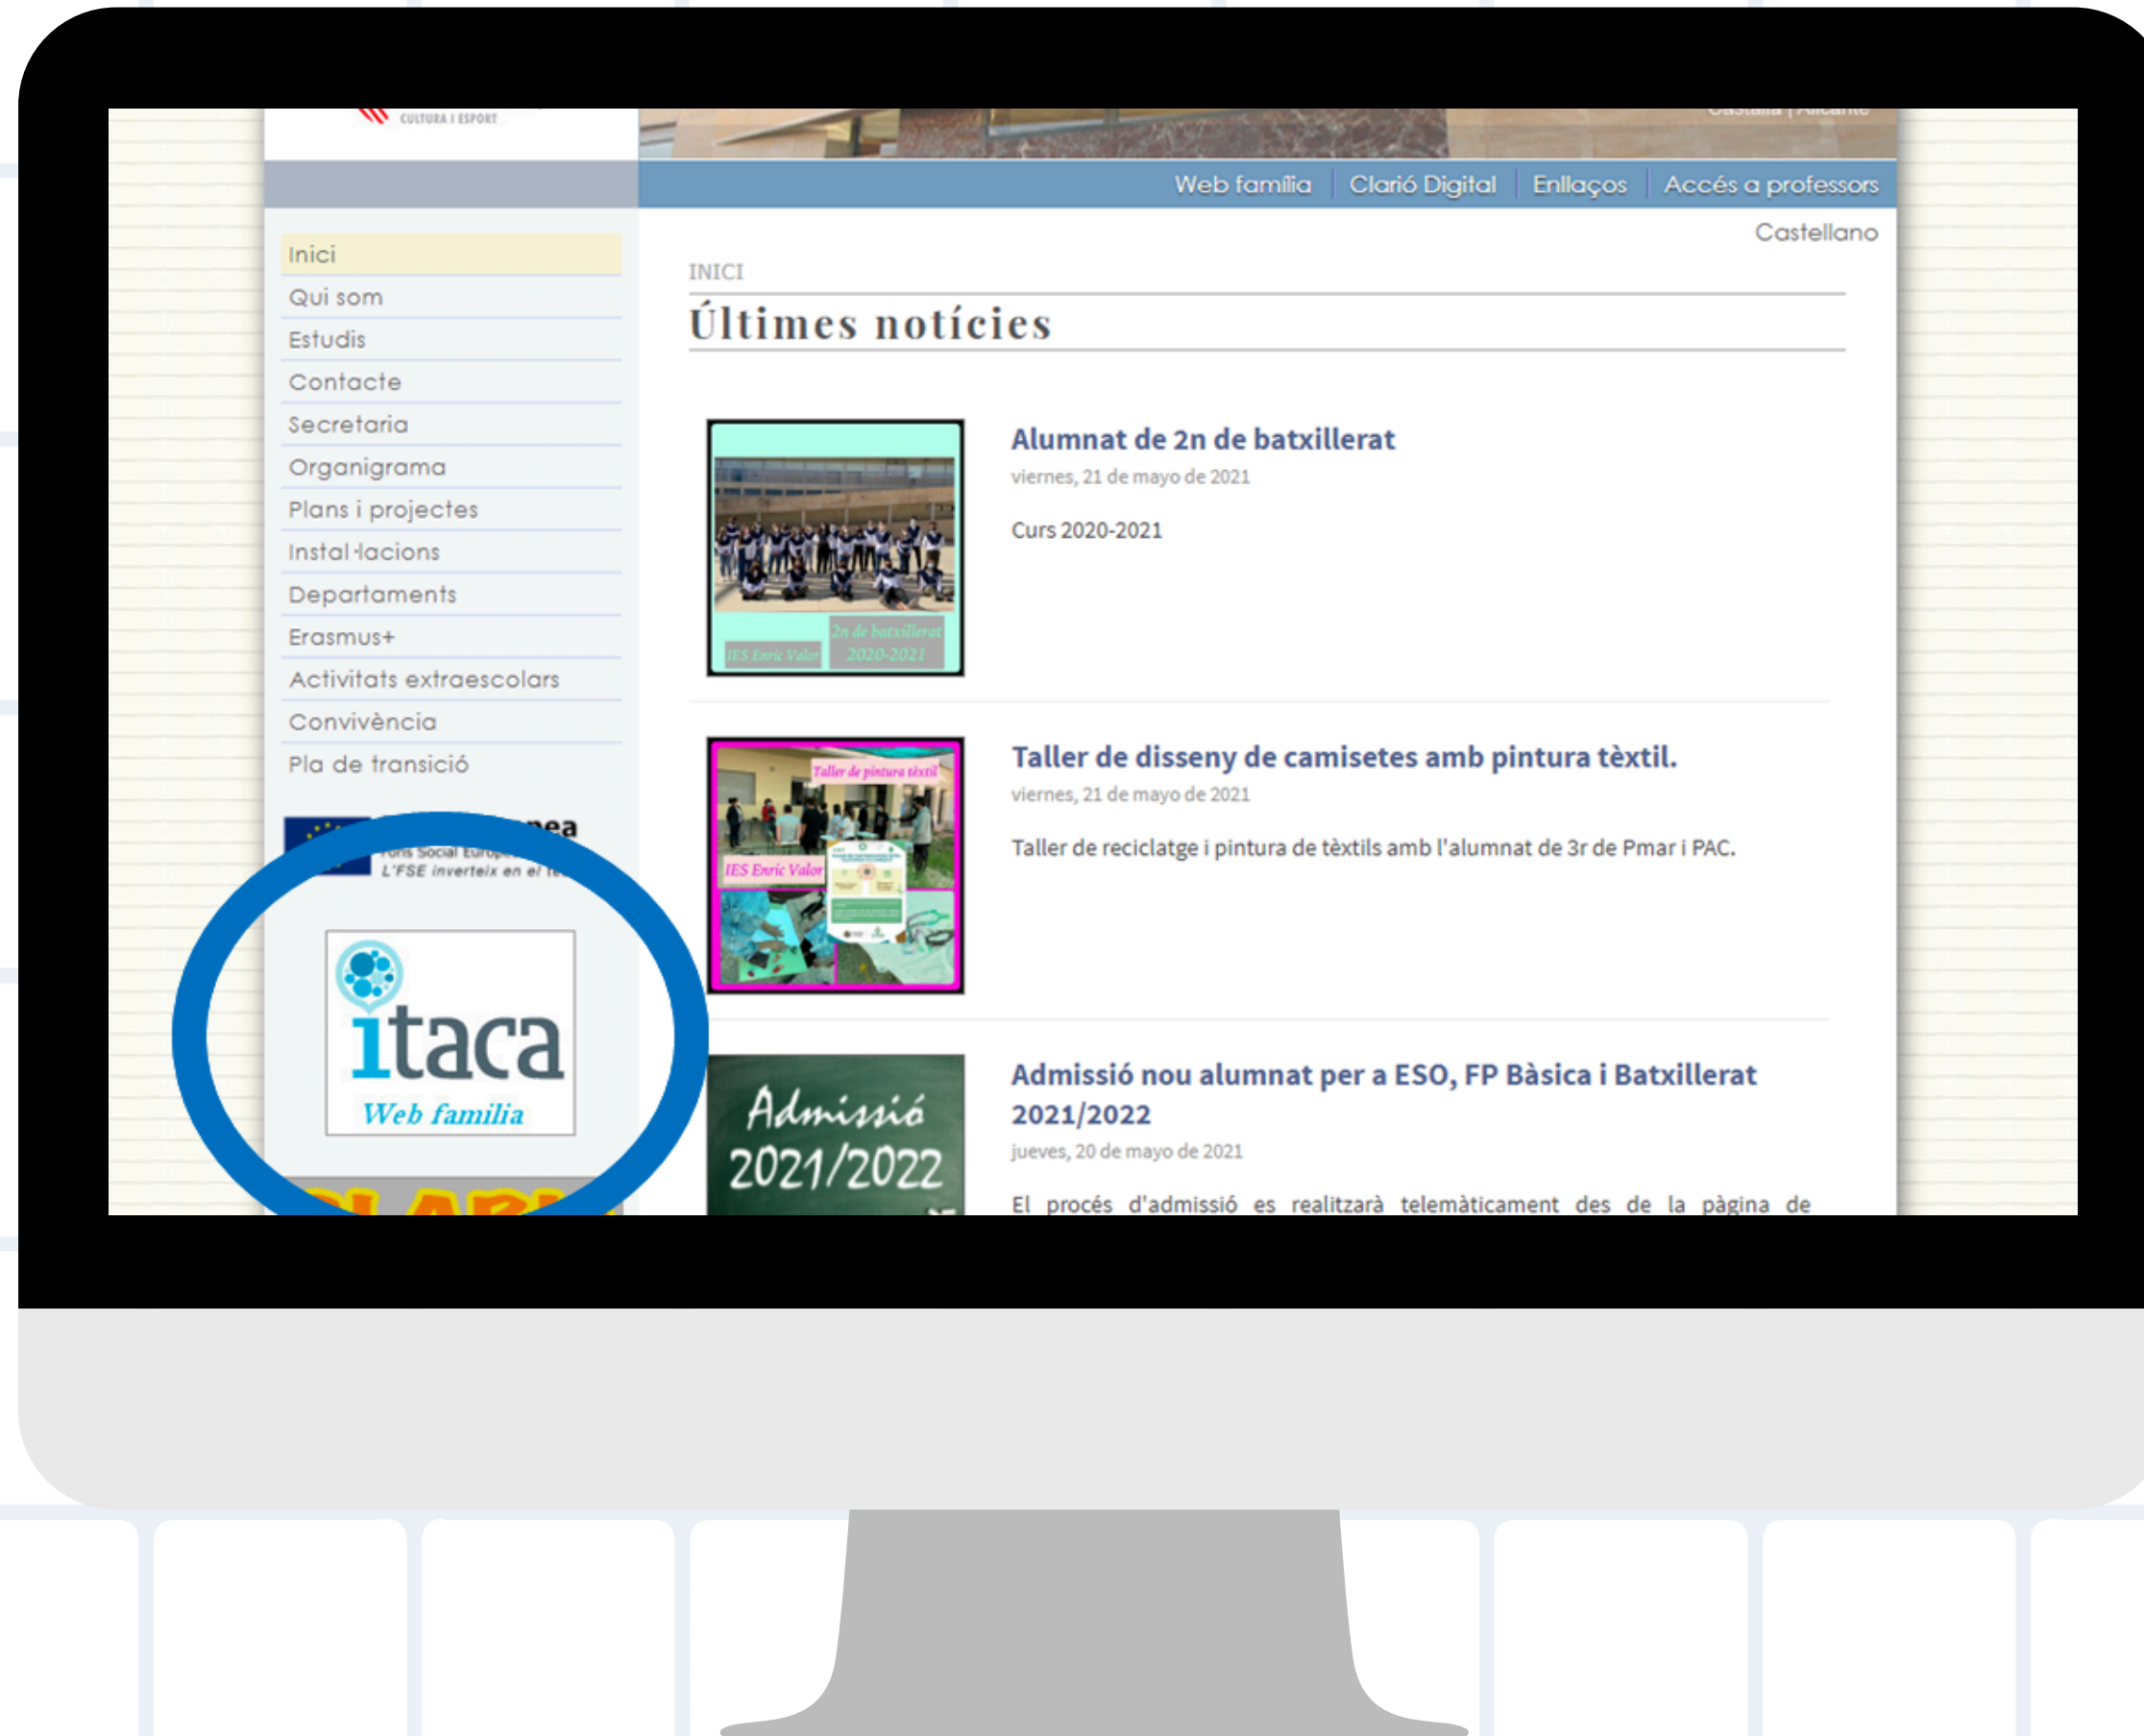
CULTURA I ESPORT

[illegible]

Web família | Clarió Digital | Enllaços | Accés a professors

Castellano

Inici
Qui som
Estudis
Contacte
Secretaria
Organigrama
Plans i projectes
Instal·lacions
Departaments
Erasmus+
Activitats extraescolars
Convivència
Pla de transició

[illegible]ea
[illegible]
L'FSE inverteix en el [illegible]

itaca
Web família

INICI

Últimes notícies

IES Enric Valor
2n de batxillerat 2020-2021

Alumnat de 2n de batxillerat
viernes, 21 de mayo de 2021

Curs 2020-2021

Taller de pintura tèxtil
IES Enric Valor

Taller de disseny de camisetes amb pintura tèxtil.
viernes, 21 de mayo de 2021

Taller de reciclatge i pintura de tèxtils amb l'alumnat de 3r de Pmar i PAC.

Admissió 2021/2022

Admissió nou alumnat per a ESO, FP Bàsica i Batxillerat 2021/2022
jueves, 20 de mayo de 2021

El procés d'admissió es realitzarà telemàticament des de la pàgina de